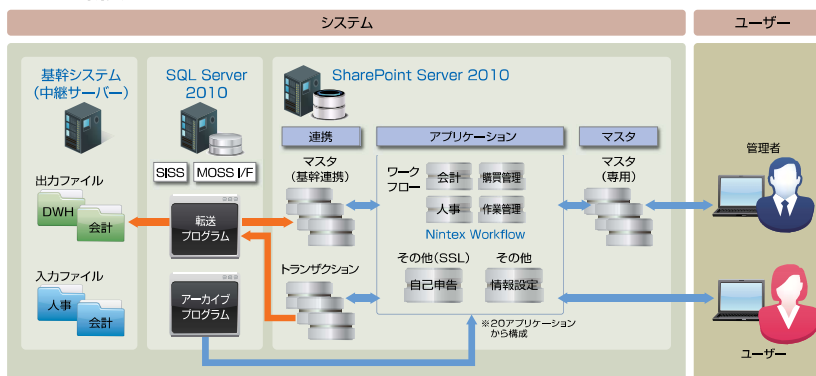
システム

ユーザー

基幹システム
(中継サーバー)

出力ファイル

DWH

会計

入力ファイル

人事

会計

SQL Server 2010

SISS

MOSS I/F

転送
プログラム

アーカイブ
プログラム

SharePoint Server 2010

連携

マスタ
(基幹連携)

トランザクション

アプリケーション

ワーク
フロー

会計

購買管理

人事

作業管理

Nintex Workflow

その他(SSL)

自己申告

その他

情報設定

※20アプリケーション
から構成

マスタ

マスタ
(専用)

管理者

ユーザー